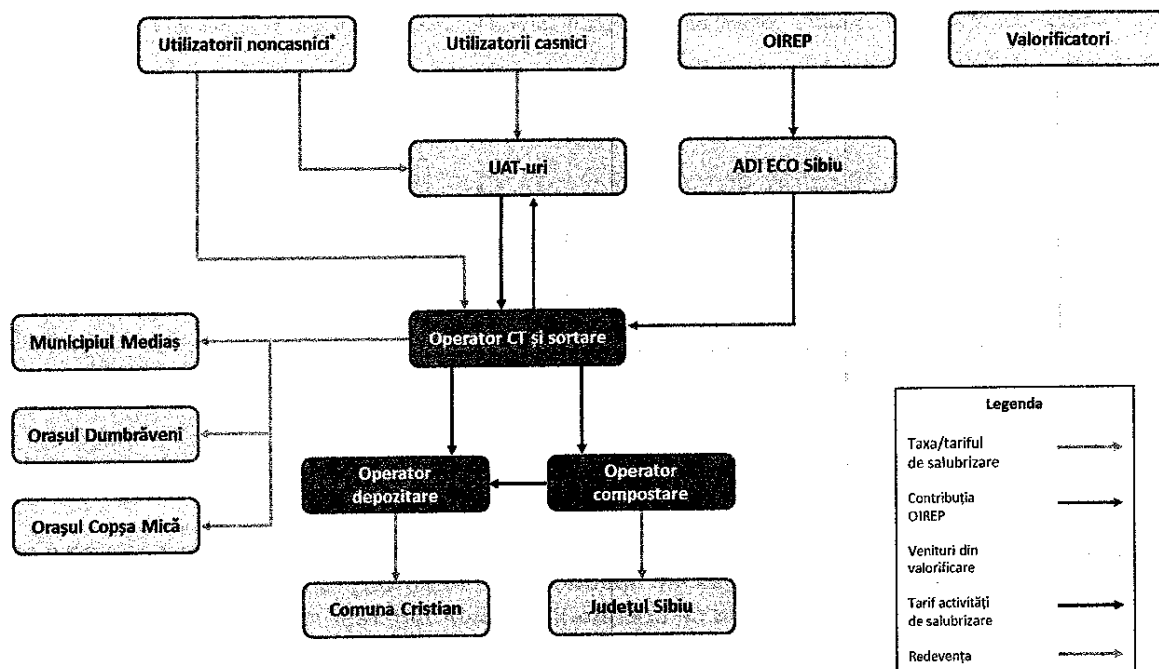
Utilizatorii noncasnici*

Utilizatorii casnici

OIREP

Valorificatori

UAT-uri

ADI ECO Sibiu

Municipiul Mediaș

Operator CT și sortare

Orașul Dumbrăveni

Operator depozitare

Operator compostare

Orașul Copșa Mică

Comuna Cristian

Județul Sibiu

Legenda

Taxa/tariful de salubrizare

Contribuția OIREP

Venituri din valorificare

Tarif activități de salubrizare

Redevența